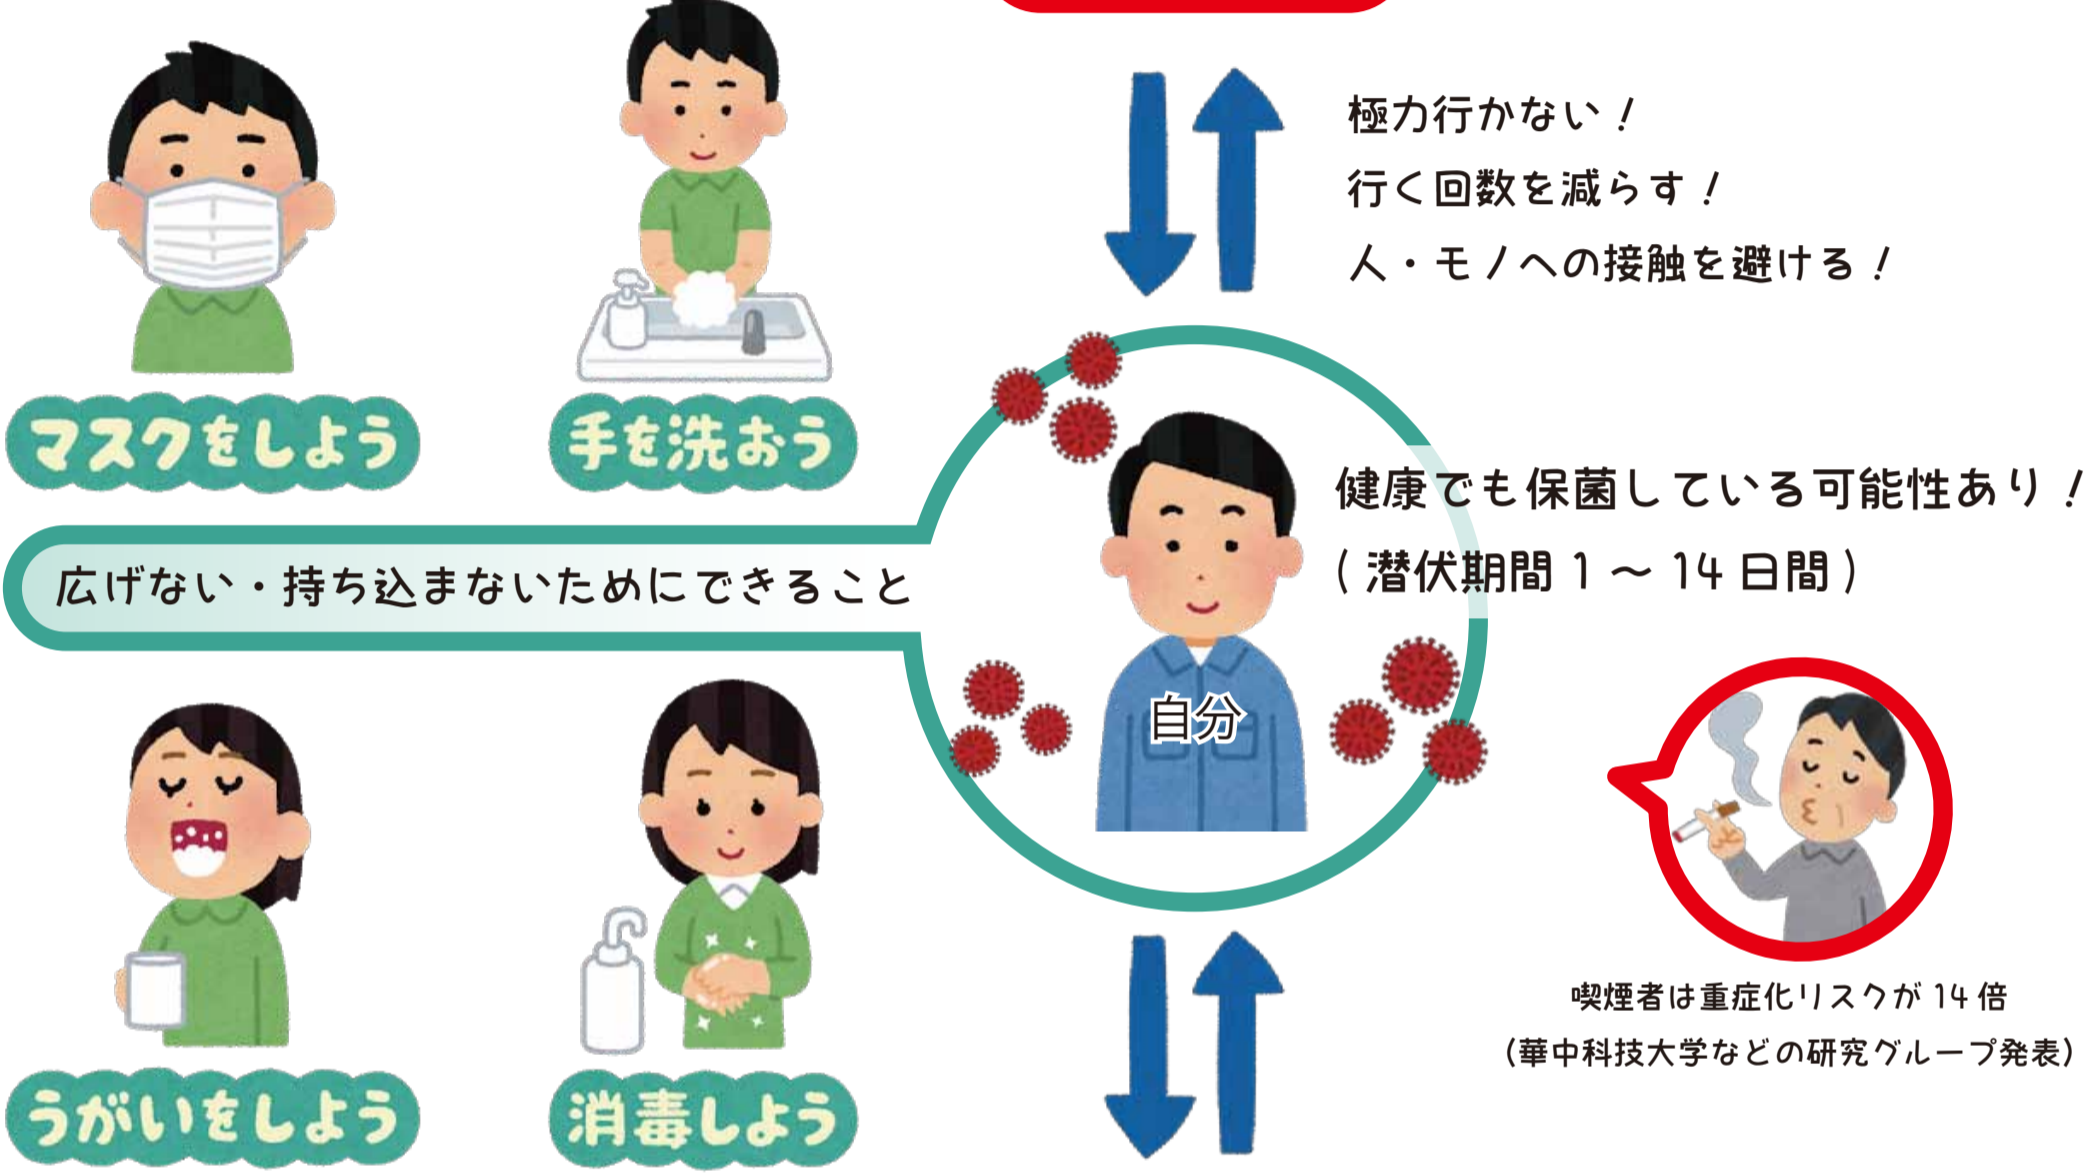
極力行かない！
行く回数を減らす！
人・モノへの接触を避ける！

マスクをしよう

手を洗おう

広げない・持ち込まないためにできること

健康でも保菌している可能性あり！
（潜伏期間 1 〜 14 日間）

自分

うがいをしよう

消毒しよう

喫煙者は重症化リスクが 14 倍
（華中科技大学などの研究グループ発表）